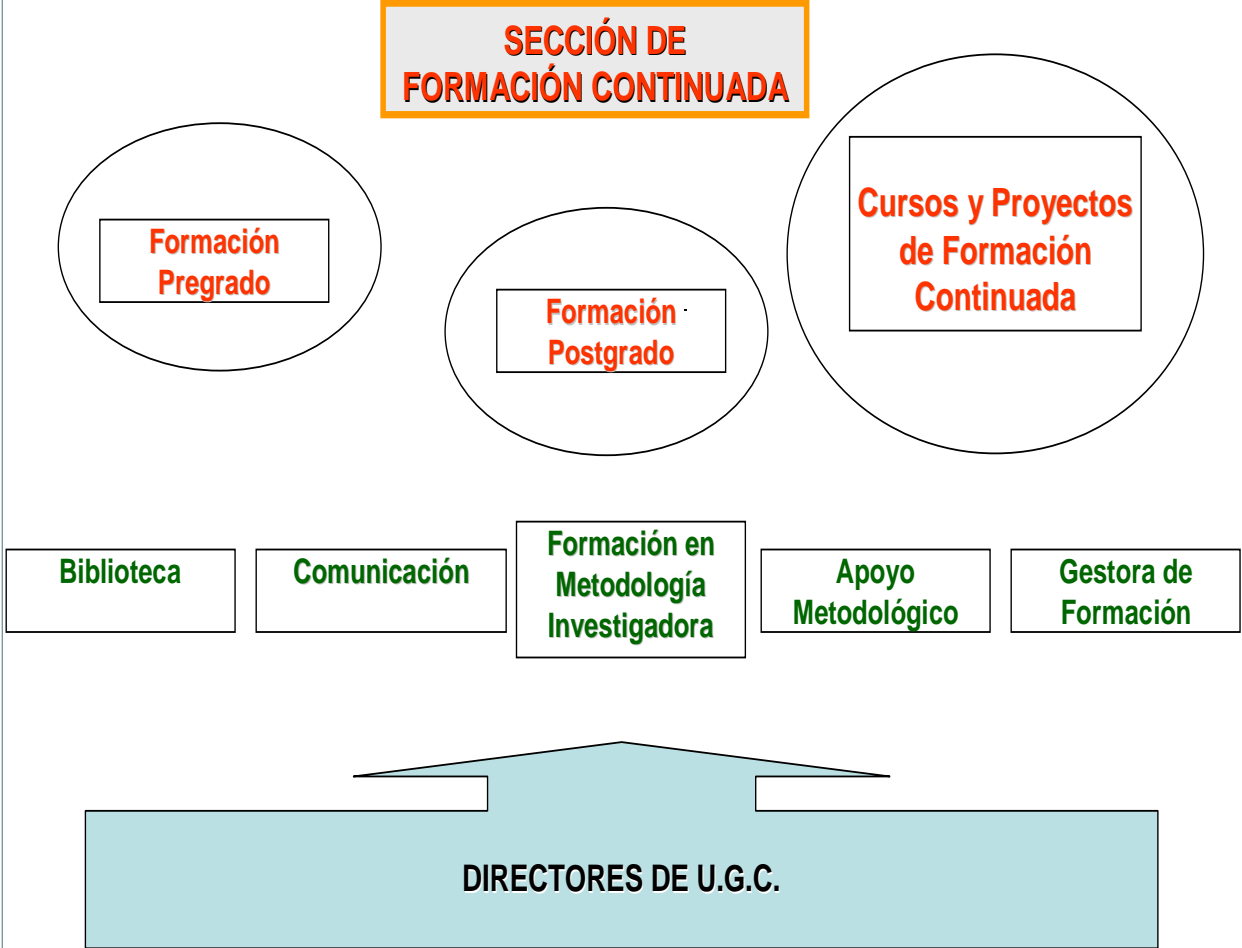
SECCIÓN DE FORMACIÓN CONTINUADA

Formación Pregrado

Formación Postgrado

Cursos y Proyectos de Formación Continuada

Biblioteca

Comunicación

Formación en Metodología Investigadora

Apoyo Metodológico

Gestora de Formación

DIRECTORES DE U.G.C.